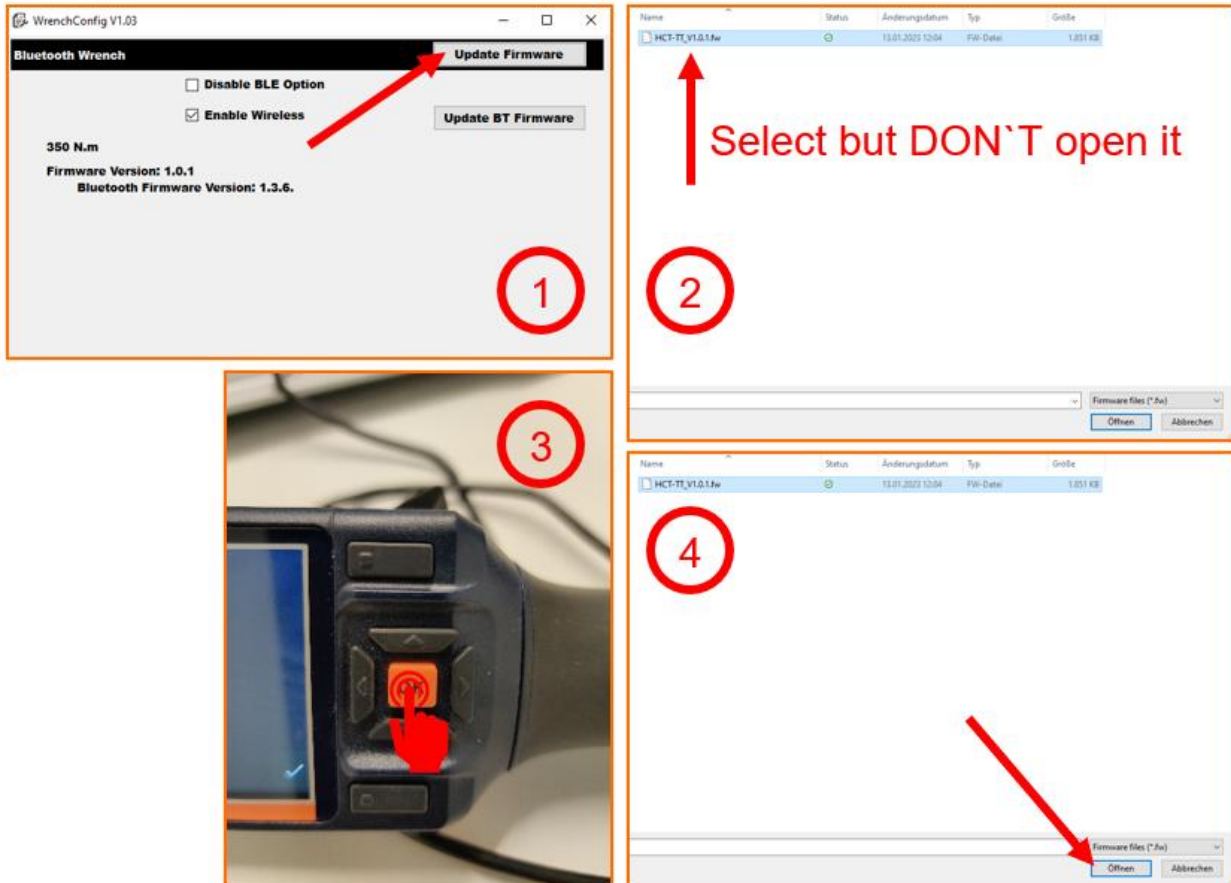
WrenchConfig V1.03

Bluetooth Wrench

Update Firmware

Disable BLE Option

Enable Wireless

Update BT Firmware

350 N.m

Firmware Version: 1.0.1

Bluetooth Firmware Version: 1.3.6.

1

| Name | Status | Änderungsdatum | Typ | Größe |
|---|---|---|---|---|
| HCT-TT_V1.0.1.fw | | 13.01.2023 12:04 | FW-Datei | 1.851 KB |

Select but DON`T open it

2

Firmware files (*.fw)

Öffnen

Abbrechen

3

| Name | Status | Änderungsdatum | Typ | Größe |
|---|---|---|---|---|
| HCT-TT_V1.0.1.fw | | 13.01.2023 12:04 | FW-Datei | 1.851 KB |

4

Firmware files (*.fw)

Öffnen

Abbrechen